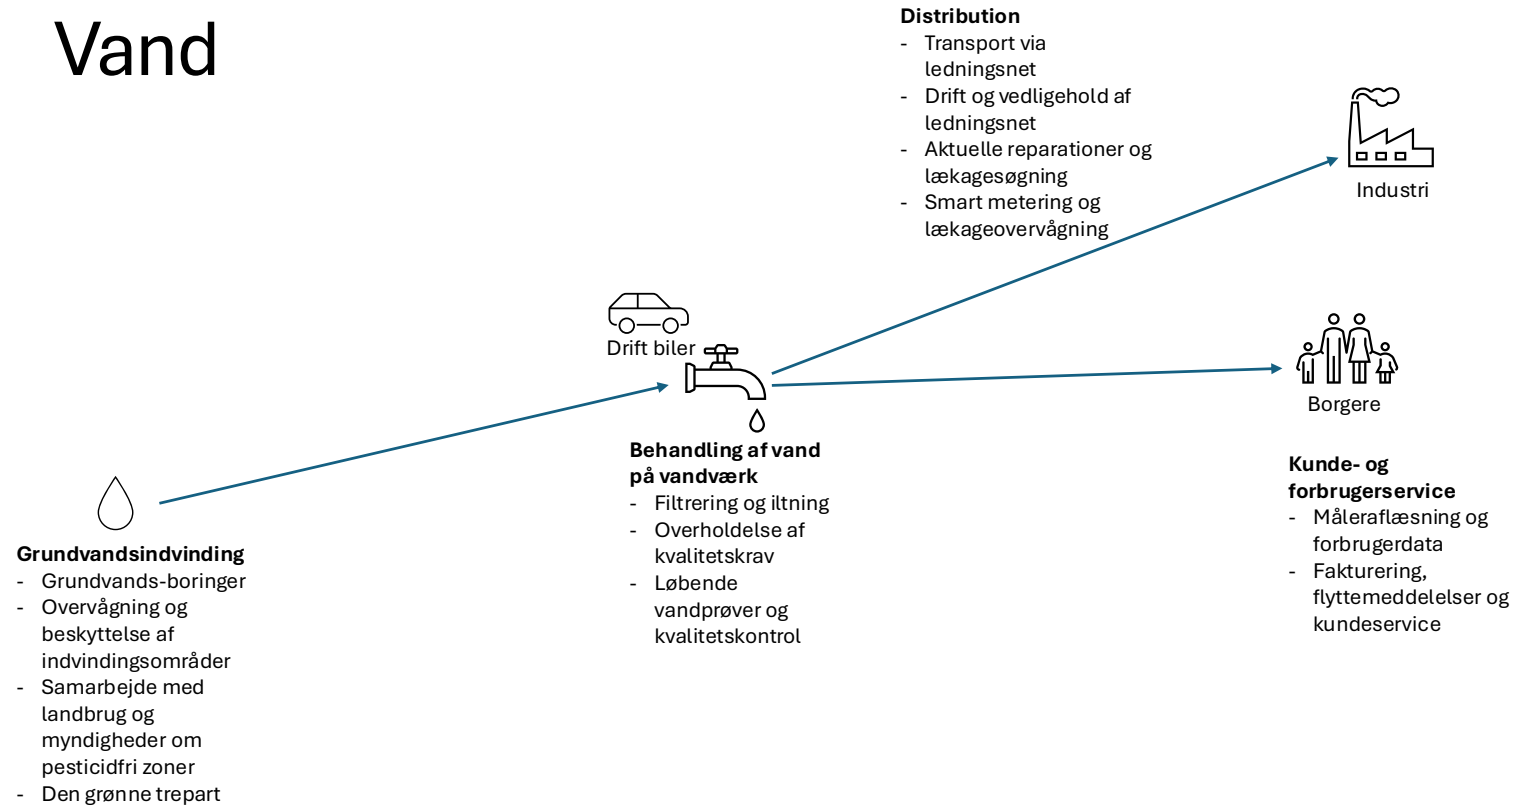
Vand

Distribution
- Transport via ledningsnet
- Drift og vedligehold af ledningsnet
- Aktuelle reparationer og lækagesøgning
- Smart metering og lækageovervågning

Industri

Drift biler

Borgere

Behandling af vand på vandværk
- Filtrering og iltning
- Overholdelse af kvalitetskrav
- Løbende vandprøver og kvalitetskontrol

Kunde- og forbrugerservice
- Måleraflæsning og forbrugerdata
- Fakturering, flyttemeddelelser og kundeservice

Grundvandsindvinding
- Grundvands-boringer
- Overvågning og beskyttelse af indvindingsområder
- Samarbejde med landbrug og myndigheder om pesticidfri zoner
- Den grønne trepart